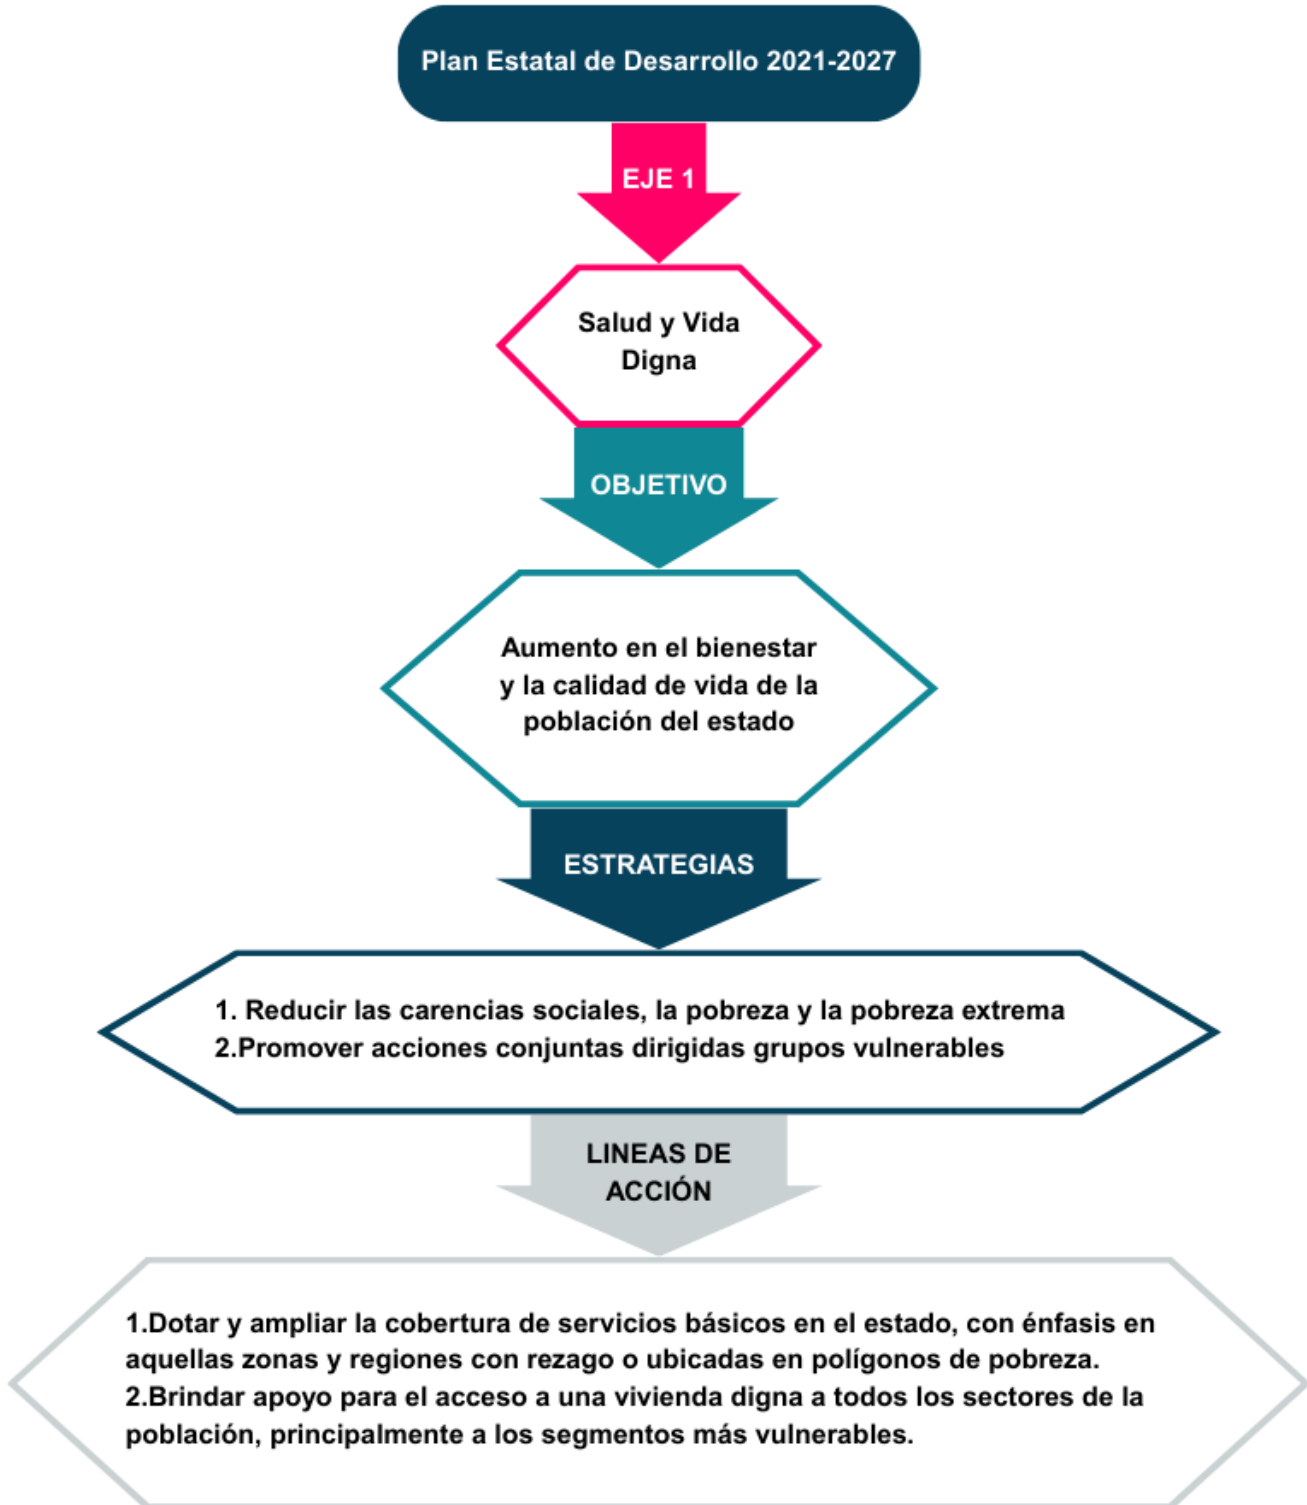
Plan Estatal de Desarrollo 2021-2027

EJE 1

Salud y Vida Digna

OBJETIVO

Aumento en el bienestar y la calidad de vida de la población del estado

ESTRATEGIAS

1. Reducir las carencias sociales, la pobreza y la pobreza extrema
2.Promover acciones conjuntas dirigidas grupos vulnerables

LINEAS DE ACCIÓN

1.Dotar y ampliar la cobertura de servicios básicos en el estado, con énfasis en aquellas zonas y regiones con rezago o ubicadas en polígonos de pobreza.
2.Brindar apoyo para el acceso a una vivienda digna a todos los sectores de la población, principalmente a los segmentos más vulnerables.